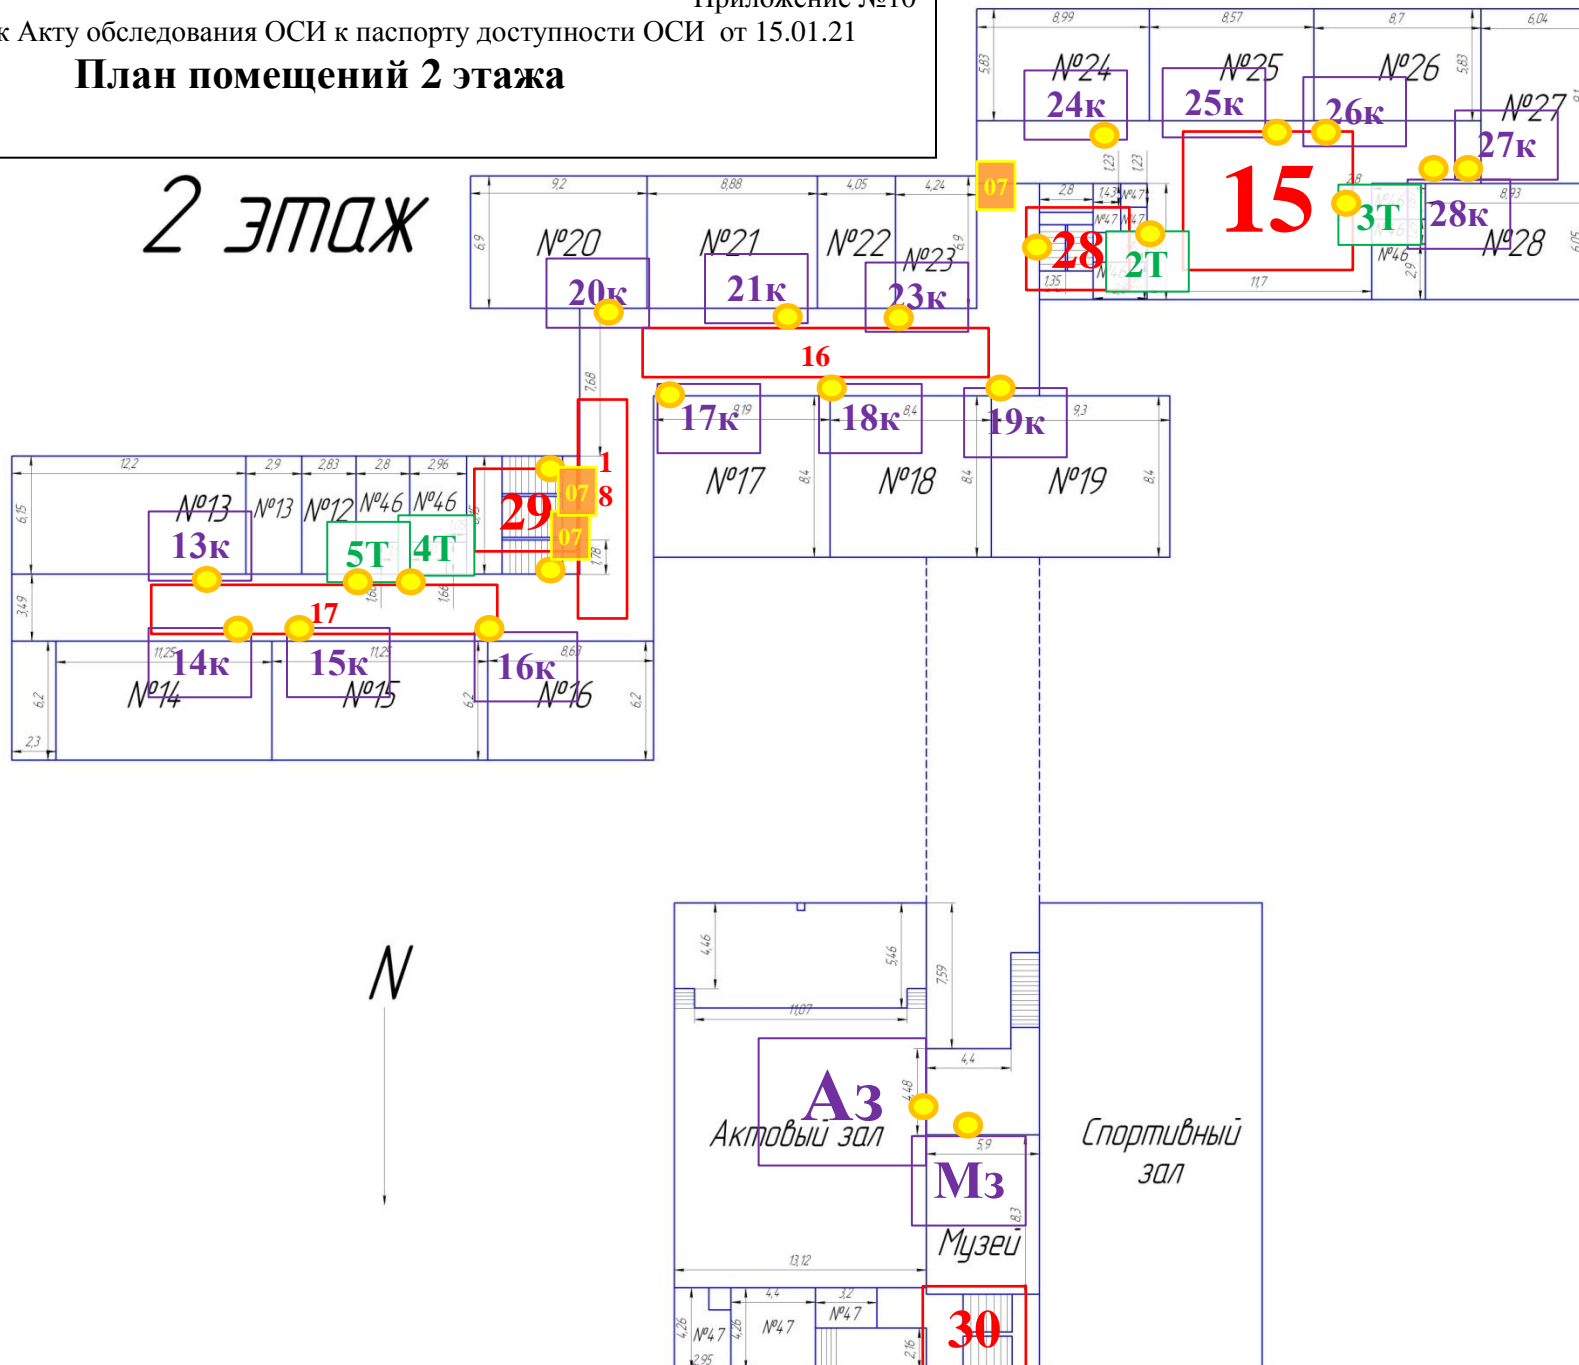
Приложение №16
к Акту обследования ОСИ к паспорту доступности ОСИ от 15.01.21
План помещений 2 этажа

2 этаж

8,99 8,57 8,7 6,04
5,83 5,83
№24 №25 №26 №27
24к 25к 26к 27к
1,23 1,23
07
15
3Т 28к
2,8 1,43 №47 8,93
№47 №47
28 2Т №46 №28
1,35 11,7 2,9 6,05
9,2 8,88 4,05 4,24
6,9 6,9
№20 №21 №22 №23
20к 21к 23к
16
7,68
17к 18к 19к
8,19 8,4 9,3
№17 №18 №19
8,4 8,4 8,4
1
07 8
29
07
12,2 2,9 2,83 2,8 2,96
6,15
№13 №13 №12 №46 №46
13к 5Т 4Т
1,78
3,49 1,66 1,66
17
11,25 11,25 8,63
14к 15к 16к
№14 №15 №16
6,2 6,2 6,2
2,3
N
4,46 5,46 7,59
11,07
4,4
4,48
Аз
Актовый зал
5,9
Мз
Музей
8,3
Спортивный зал
13,12
4,4 3,2
4,26 4,26
№47 №47 №47
2,95 2,16
30